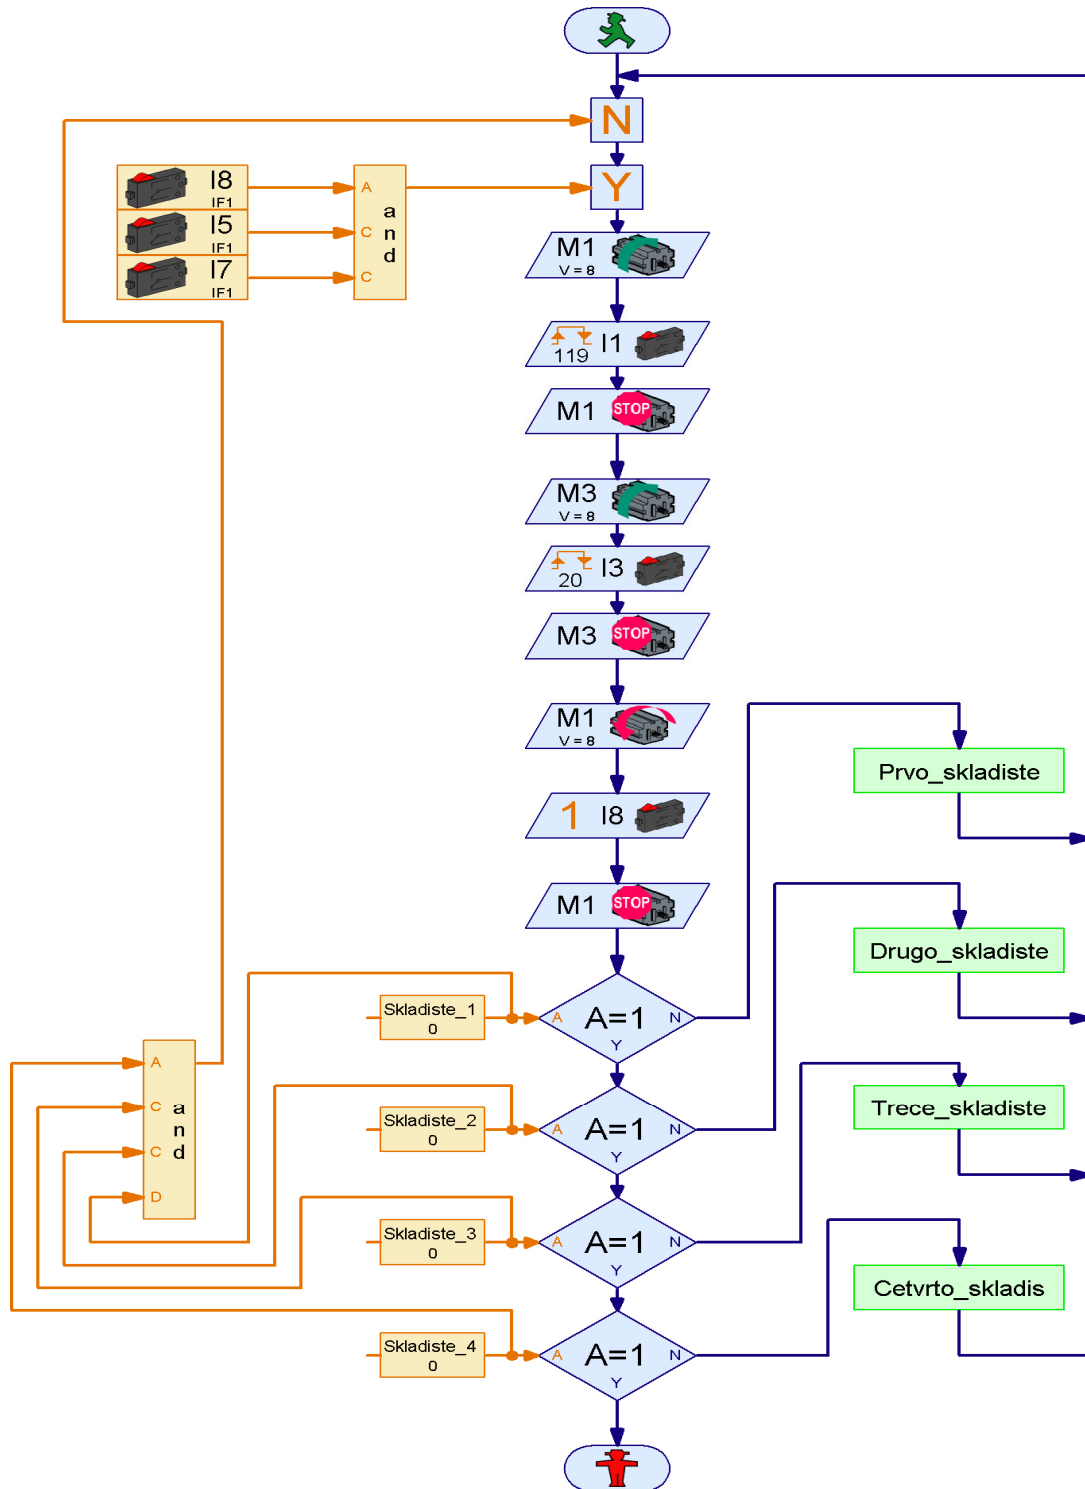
N

I8
IF1
I5
IF1
I7
IF1

A
C
C
and

Y

M1
V = 8

119
I1

M1
STOP

M3
V = 8

20
I3

M3
STOP

M1
V = 8

1
I8

M1
STOP

Prvo_skladiste

Drugo_skladiste

Trece_skladiste

Cetvrto_skladis

Skladiste_1
0

A
A=1
N
Y

Skladiste_2
0

A
A=1
N
Y

Skladiste_3
0

A
A=1
N
Y

Skladiste_4
0

A
A=1
N
Y

A
C
C
D
and